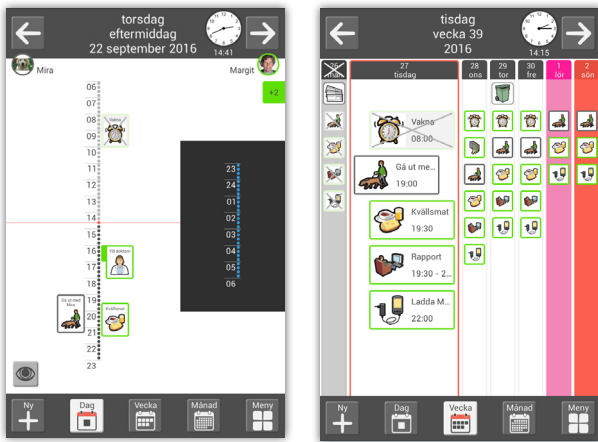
torsdag
eftermiddag
22 september 2016
14:41

Mira
Margit
+2

06
07
08
09
10
11
12
13
14
15
16
17
18
19
20
21
22
23

Vakna
Till doktorn
Gå ut med Mira
Kvällsmat

23
24
01
02
03
04
05
06

Ny
Dag
Vecka
Månad
Meny

tisdag
vecka 39
2016
14:15

26 mån
27 tisdag
28 ons
29 tor
30 fre
1 lör
2 sön

Vakna
08:00
Gå ut me...
19:00
Kvällsmat
19:30
Rapport
19:30 - 2...
Ladda M...
22:00

Ny
Dag
Vecka
Månad
Meny